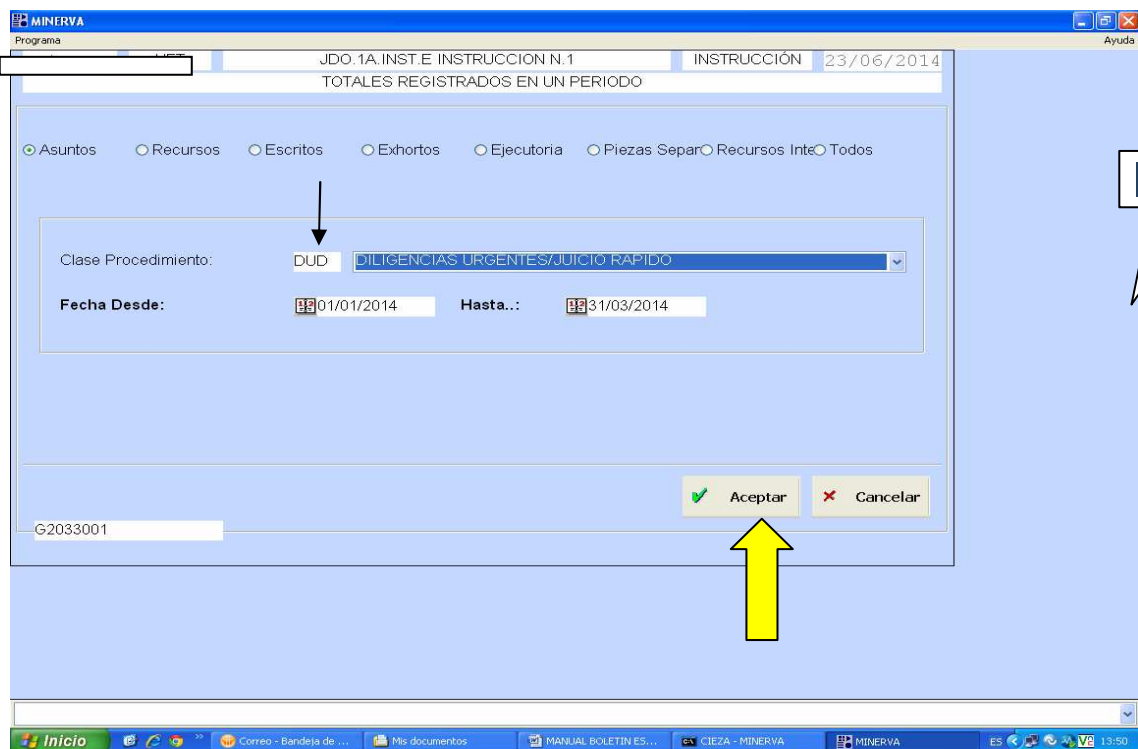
MINERVA

Programa

Ayuda

JDO.1A.INST.E INSTRUCCION N.1

INSTRUCCIÓN

23/06/2014

TOTALES REGISTRADOS EN UN PERIODO

Asuntos Recursos Escritos Exhortos Ejecutoria Piezas Separ Recursos Inte Todos

Clase Procedimiento: DUD DILIGENCIAS URGENTES/JUICIO RAPIDO

Fecha Desde: 01/01/2014 Hasta..: 31/03/2014

Aceptar

Cancelar

G2033001

Inicio

Correo - Bandeja de ...

Mis documentos

MANUAL BOLETIN ES...

CIEZA - MINERVA

MINERVA

ES 13:50